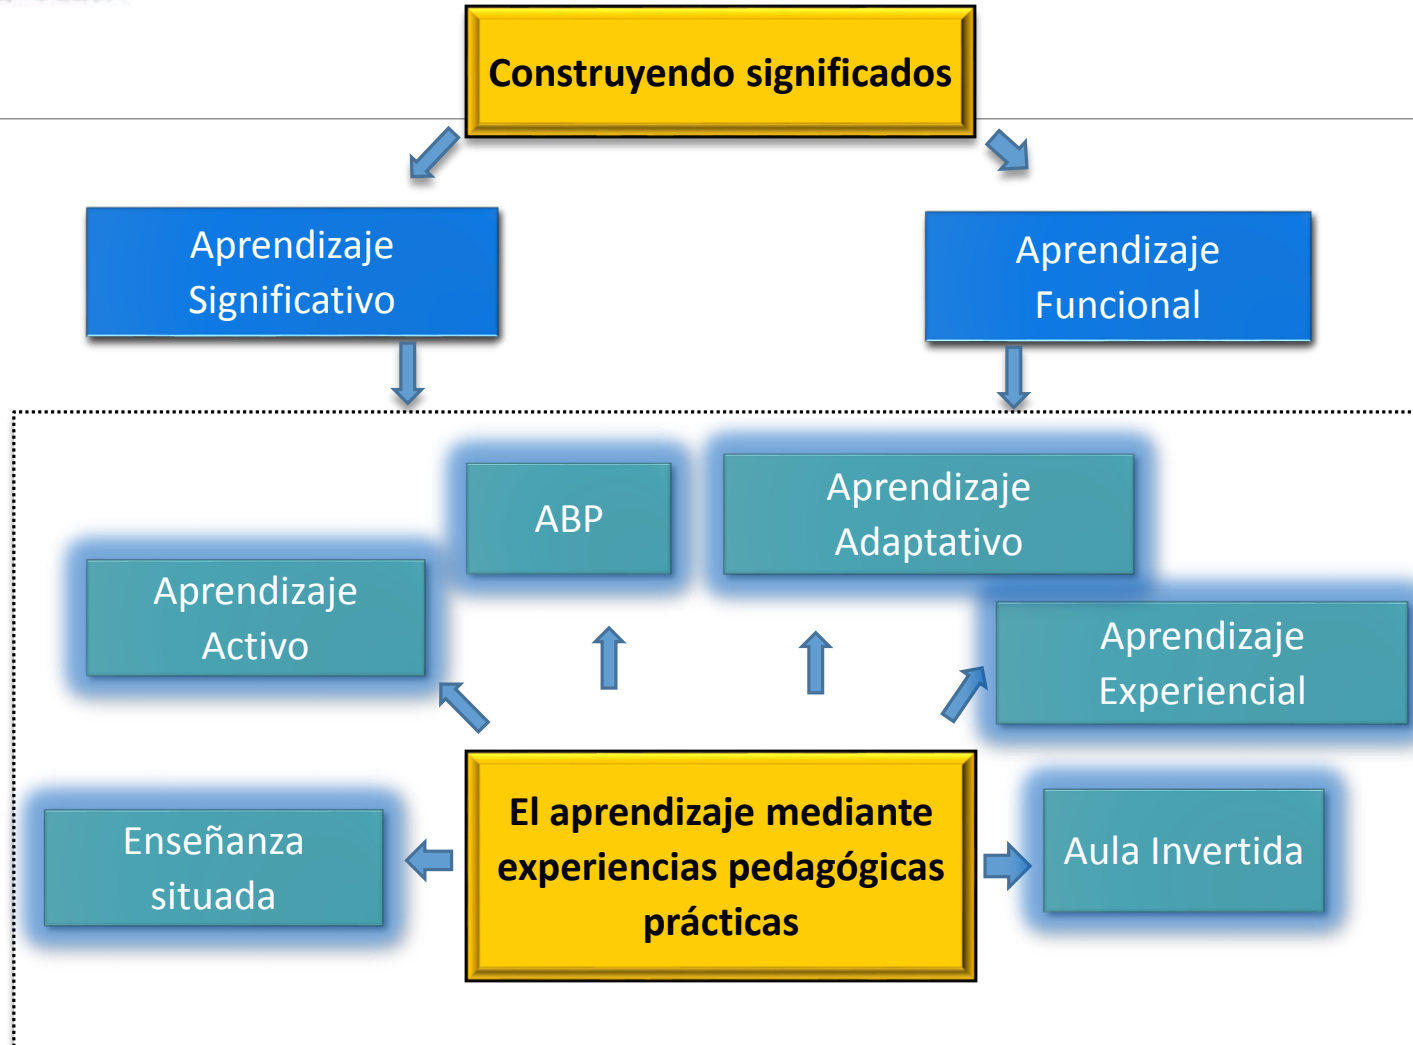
Construyendo significados

Aprendizaje Significativo

Aprendizaje Funcional

ABP

Aprendizaje Adaptativo

Aprendizaje Activo

Aprendizaje Experiencial

Enseñanza situada

El aprendizaje mediante experiencias pedagógicas prácticas

Aula Invertida